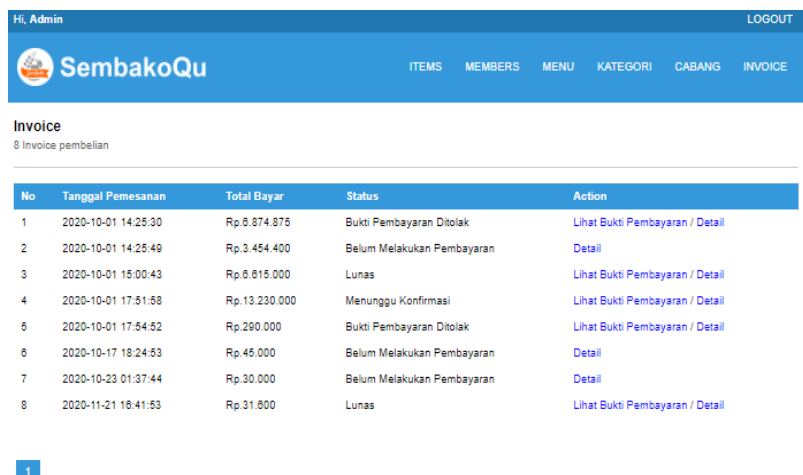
Hi, Admin

LOGOUT

SembakoQu

ITEMS MEMBERS MENU KATEGORI CABANG INVOICE

Invoice
8 Invoice pembelian

| No | Tanggal Pemesanan | Total Bayar | Status | Action |
|---|---|---|---|---|
| 1 | 2020-10-01 14:25:30 | Rp.6.874.875 | Bukti Pembayaran Ditolak | Lihat Bukti Pembayaran / Detail |
| 2 | 2020-10-01 14:25:49 | Rp.3.454.400 | Belum Melakukan Pembayaran | Detail |
| 3 | 2020-10-01 15:00:43 | Rp.6.615.000 | Lunas | Lihat Bukti Pembayaran / Detail |
| 4 | 2020-10-01 17:51:58 | Rp.13.230.000 | Menunggu Konfirmasi | Lihat Bukti Pembayaran / Detail |
| 5 | 2020-10-01 17:54:52 | Rp.290.000 | Bukti Pembayaran Ditolak | Lihat Bukti Pembayaran / Detail |
| 6 | 2020-10-17 18:24:53 | Rp.45.000 | Belum Melakukan Pembayaran | Detail |
| 7 | 2020-10-23 01:37:44 | Rp.30.000 | Belum Melakukan Pembayaran | Detail |
| 8 | 2020-11-21 16:41:53 | Rp.31.600 | Lunas | Lihat Bukti Pembayaran / Detail |

1